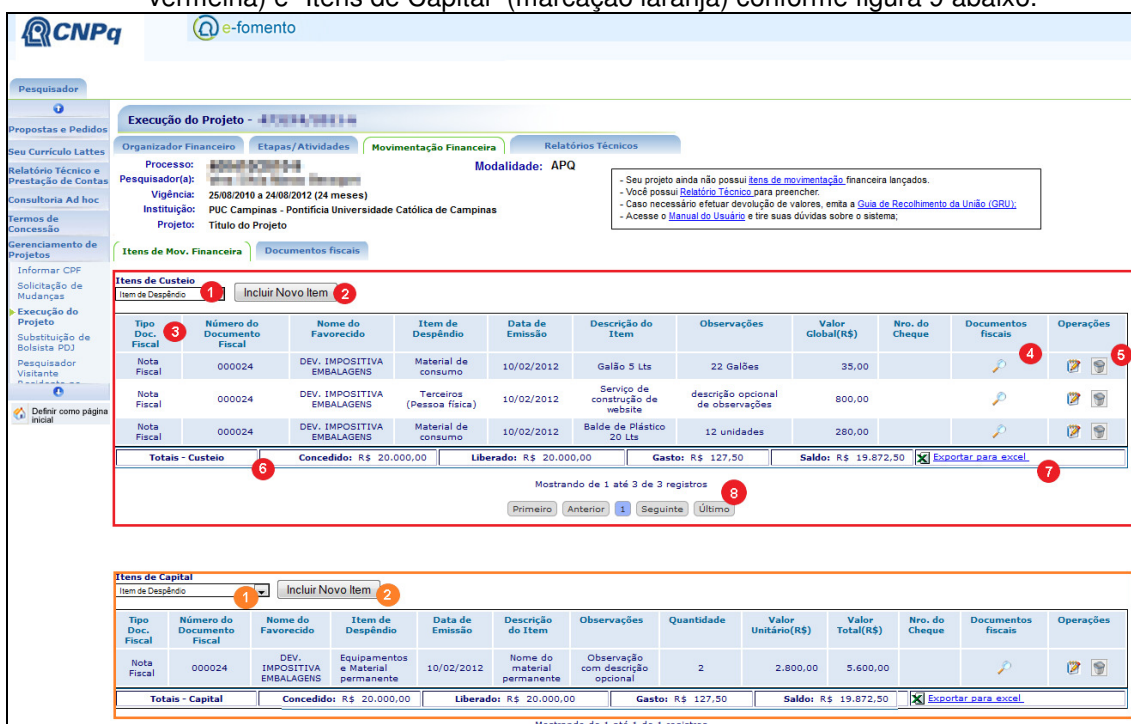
vermelha) e "Itens de Capital" (marcação laranja) conforme figura 9 abaixo.

CNPq

e-fomento

Pesquisador

Propostas e Pedidos

Seu Currículo Lattes

Relatório Técnico e Prestação de Contas

Consultoria Ad hoc

Termos de Concessão

Gerenciamento de Projetos

Informar CPF

Solicitação de Mudanças

Execução do Projeto

Substituição de Bolsista PDJ

Pesquisador Visitante

Definir como página inicial

Execução do Projeto - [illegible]

Organizador Financeiro | Etapas/Atividades | Movimentação Financeira | Relatórios Técnicos

Processo: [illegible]
Pesquisador(a): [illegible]
Vigência: 25/08/2010 a 24/08/2012 (24 meses)
Instituição: PUC Campinas - Pontifícia Universidade Católica de Campinas
Projeto: Título do Projeto

Modalidade: APQ

- Seu projeto ainda não possui itens de movimentação financeira lançados.
- Você possui Relatório Técnico para preencher.
- Caso necessário efetuar devolução de valores, emita a Guia de Recolhimento da União (GRU);
- Acesse o Manual do Usuário e tire suas dúvidas sobre o sistema;

Itens de Mov. Financeira | Documentos fiscais

Itens de Custeio
Item de Despêndio 1 Incluir Novo Item 2

| Tipo Doc. Fiscal 3 | Número do Documento Fiscal | Nome do Favorecido | Item de Despêndio | Data de Emissão | Descrição do Item | Observações | Valor Global(R$) | Nro. do Cheque | Documentos fiscais | Operações |
|---|---|---|---|---|---|---|---|---|---|---|
| Nota Fiscal | 000024 | DEV. IMPOSITIVA EMBALAGENS | Material de consumo | 10/02/2012 | Galão 5 Lts | 22 Galões | 35,00 | | 4 | 5 |
| Nota Fiscal | 000024 | DEV. IMPOSITIVA EMBALAGENS | Terceiros (Pessoa física) | 10/02/2012 | Serviço de construção de website | descrição opcional de observações | 800,00 | | | |
| Nota Fiscal | 000024 | DEV. IMPOSITIVA EMBALAGENS | Material de consumo | 10/02/2012 | Balde de Plástico 20 Lts | 12 unidades | 280,00 | | | |

Totais - Custeio 6 | Concedido: R$ 20.000,00 | Liberado: R$ 20.000,00 | Gasto: R$ 127,50 | Saldo: R$ 19.872,50 | Exportar para excel 7

Mostrando de 1 até 3 de 3 registros 8

Primeiro | Anterior | 1 | Seguinte | Último

Itens de Capital
Item de Despêndio 1 Incluir Novo Item 2

| Tipo Doc. Fiscal | Número do Documento Fiscal | Nome do Favorecido | Item de Despêndio | Data de Emissão | Descrição do Item | Observações | Quantidade | Valor Unitário(R$) | Valor Total(R$) | Nro. do Cheque | Documentos fiscais | Operações |
|---|---|---|---|---|---|---|---|---|---|---|---|---|
| Nota Fiscal | 000024 | DEV. IMPOSITIVA EMBALAGENS | Equipamentos e Material permanente | 10/02/2012 | Nome do material permanente | Observação com descrição opcional | 2 | 2.800,00 | 5.600,00 | | | |

Totais - Capital | Concedido: R$ 20.000,00 | Liberado: R$ 20.000,00 | Gasto: R$ 127,50 | Saldo: R$ 19.872,50 | Exportar para excel

Mostrando de 1 até 1 de 1 registros